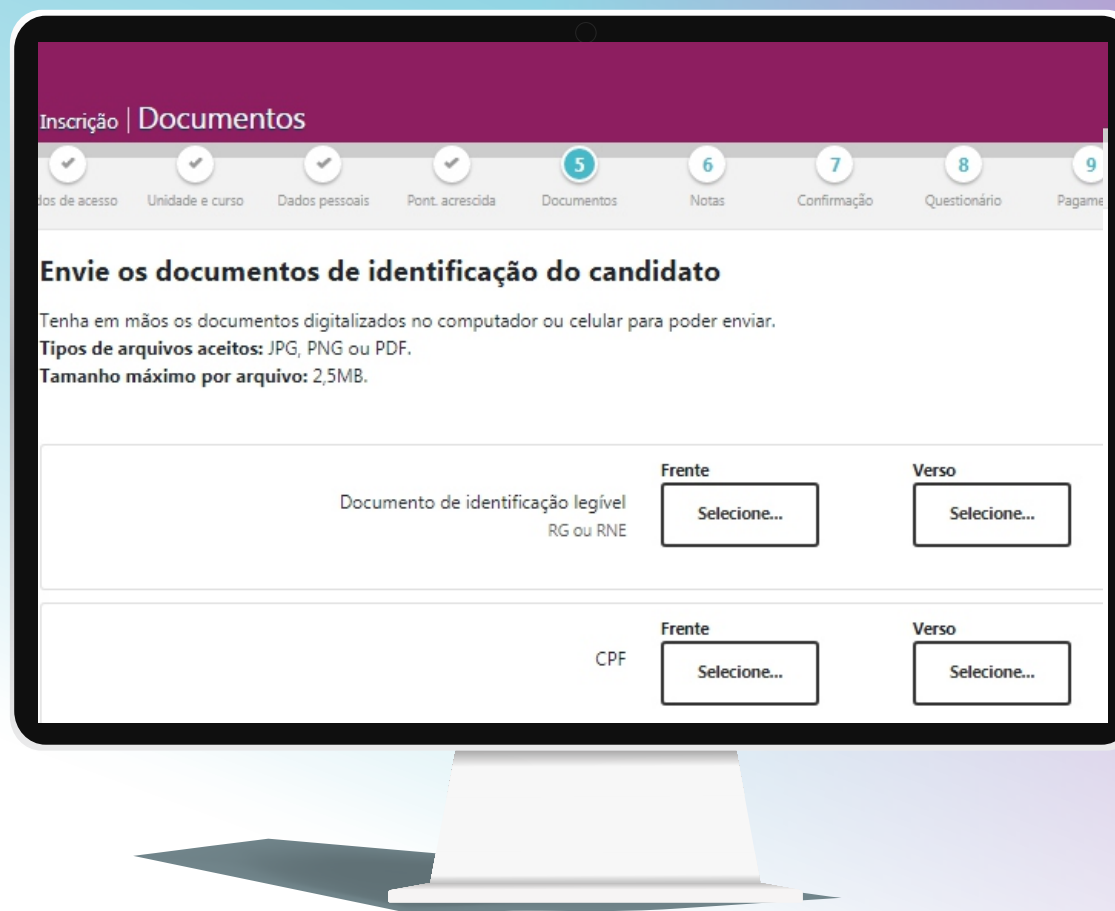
Inscrição | Documentos

dos de acesso Unidade e curso Dados pessoais Pont. acrescida 5 Documentos 6 Notas 7 Confirmação 8 Questionário 9 Pagame

Envie os documentos de identificação do candidato

Tenha em mãos os documentos digitalizados no computador ou celular para poder enviar.
**Tipos de arquivos aceitos:** JPG, PNG ou PDF.
**Tamanho máximo por arquivo:** 2,5MB.

Documento de identificação legível
RG ou RNE
Frente
Selecione...
Verso
Selecione...

CPF
Frente
Selecione...
Verso
Selecione...